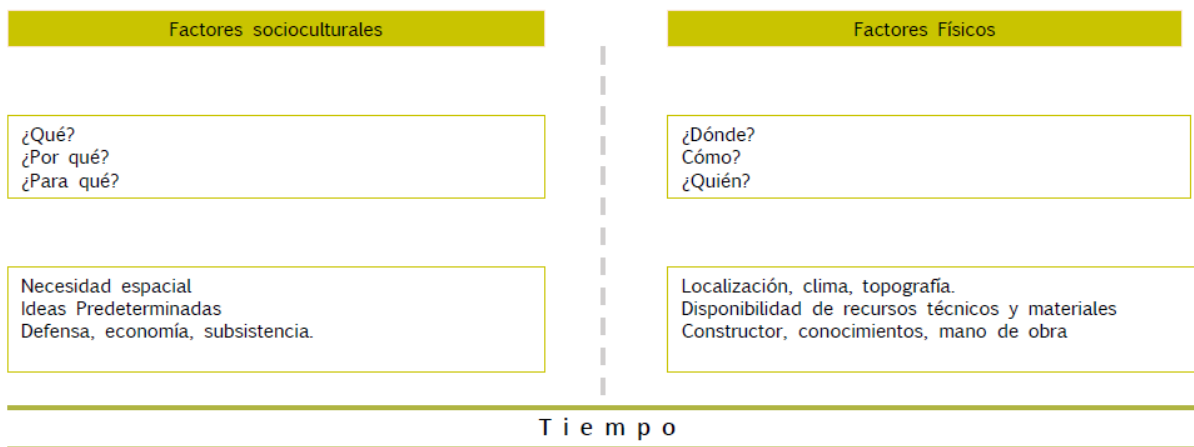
Factores socioculturales

¿Qué?
¿Por qué?
¿Para qué?

Necesidad espacial
Ideas Predeterminadas
Defensa, economía, subsistencia.

Factores Físicos

¿Dónde?
Cómo?
¿Quién?

Localización, clima, topografía.
Disponibilidad de recursos técnicos y materiales
Constructor, conocimientos, mano de obra

T i e m p o